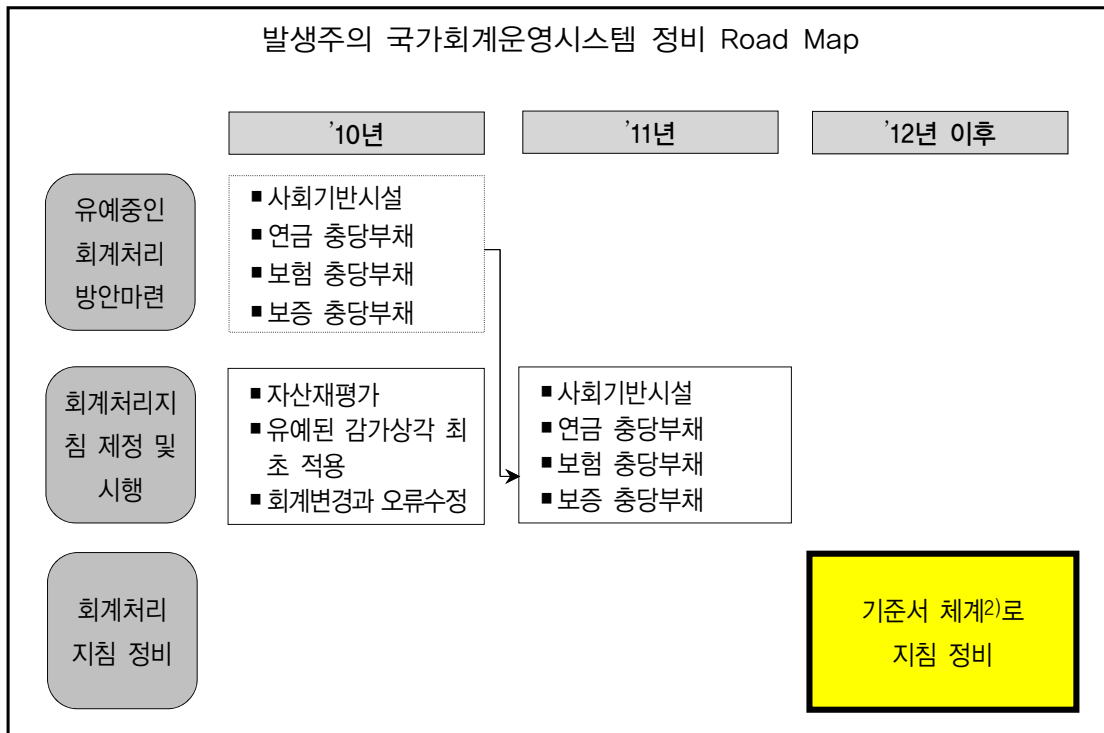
발생주의 국가회계운영시스템 정비 Road Map

'10년

'11년

'12년 이후

유예중인 회계처리 방안마련

■ 사회기반시설
■ 연금 충당부채
■ 보험 충당부채
■ 보증 충당부채

회계처리지침 제정 및 시행

■ 자산재평가
■ 유예된 감가상각 최초 적용
■ 회계변경과 오류수정

■ 사회기반시설
■ 연금 충당부채
■ 보험 충당부채
■ 보증 충당부채

회계처리 지침 정비

기준서 체계$^{2)}$로 지침 정비